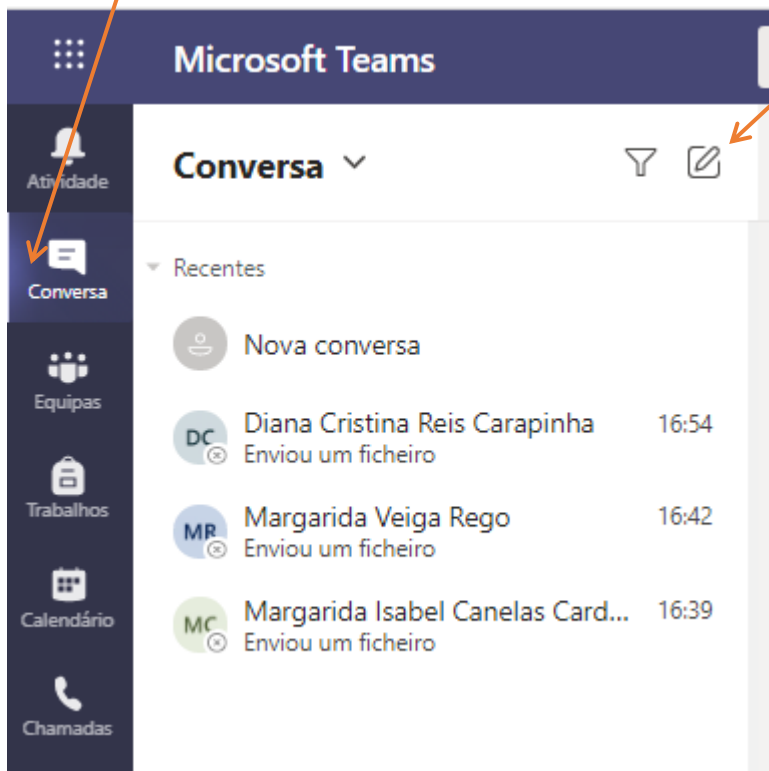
Microsoft Teams

Atividade

Conversa

Equipas

Trabalhos

Calendário

Chamadas

Conversa

Recentes

Nova conversa

DC
Diana Cristina Reis Carapinha 16:54
Enviou um ficheiro

MR
Margarida Veiga Rego 16:42
Enviou um ficheiro

MC
Margarida Isabel Canelas Card... 16:39
Enviou um ficheiro